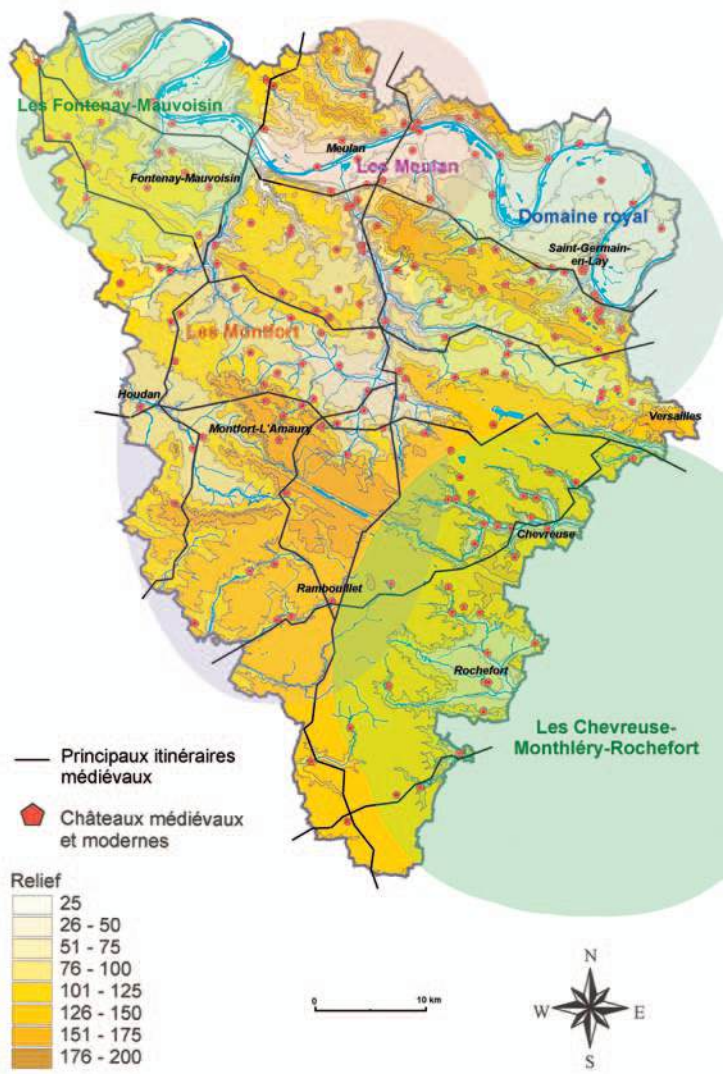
Les Fontenay-Mauvoisin

Meulan

Les Meulan

Fontenay-Mauvoisin

Domaine royal

Saint-Germain-en-Lay

Les Montfort

Houdan

Montfort-L'Amaury

Versailles

Chevreuse

Rambouillet

Rochefort

Les Chevreuse-Monthléry-Rochefort

Principaux itinéraires médiévaux

Châteaux médiévaux et modernes

Relief

| |
|---|
| 25 |
| 26 - 50 |
| 51 - 75 |
| 76 - 100 |
| 101 - 125 |
| 126 - 150 |
| 151 - 175 |
| 176 - 200 |

0

10 km

N

W

E

S